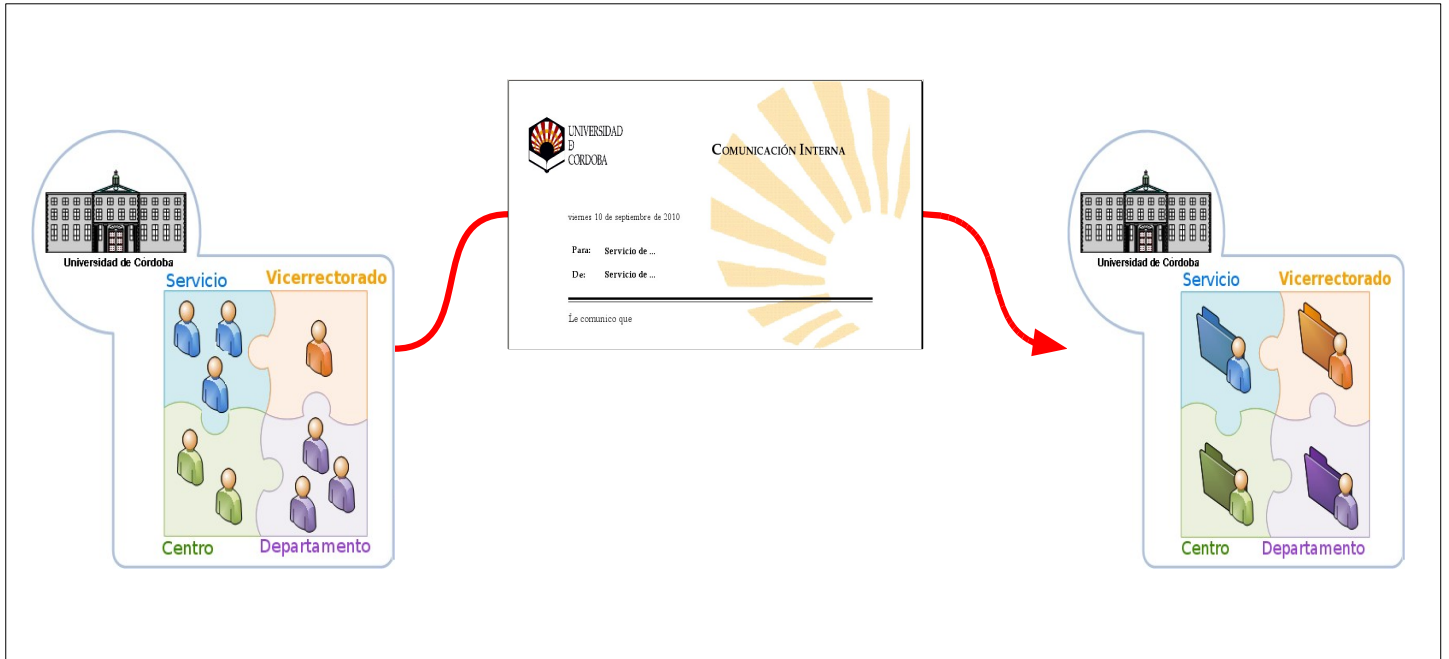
Universidad de Cordoba

Servicio

Vicerrectorado

Centro

Departamento

UNIVERSIDAD
D
CORDOBA

COMUNICACIÓN INTERNA

viernes 10 de septiembre de 2010

Para: Servicio de ...

De: Servicio de ...

Le comunico que

Universidad de Cordoba

Servicio

Vicerrectorado

Centro

Departamento